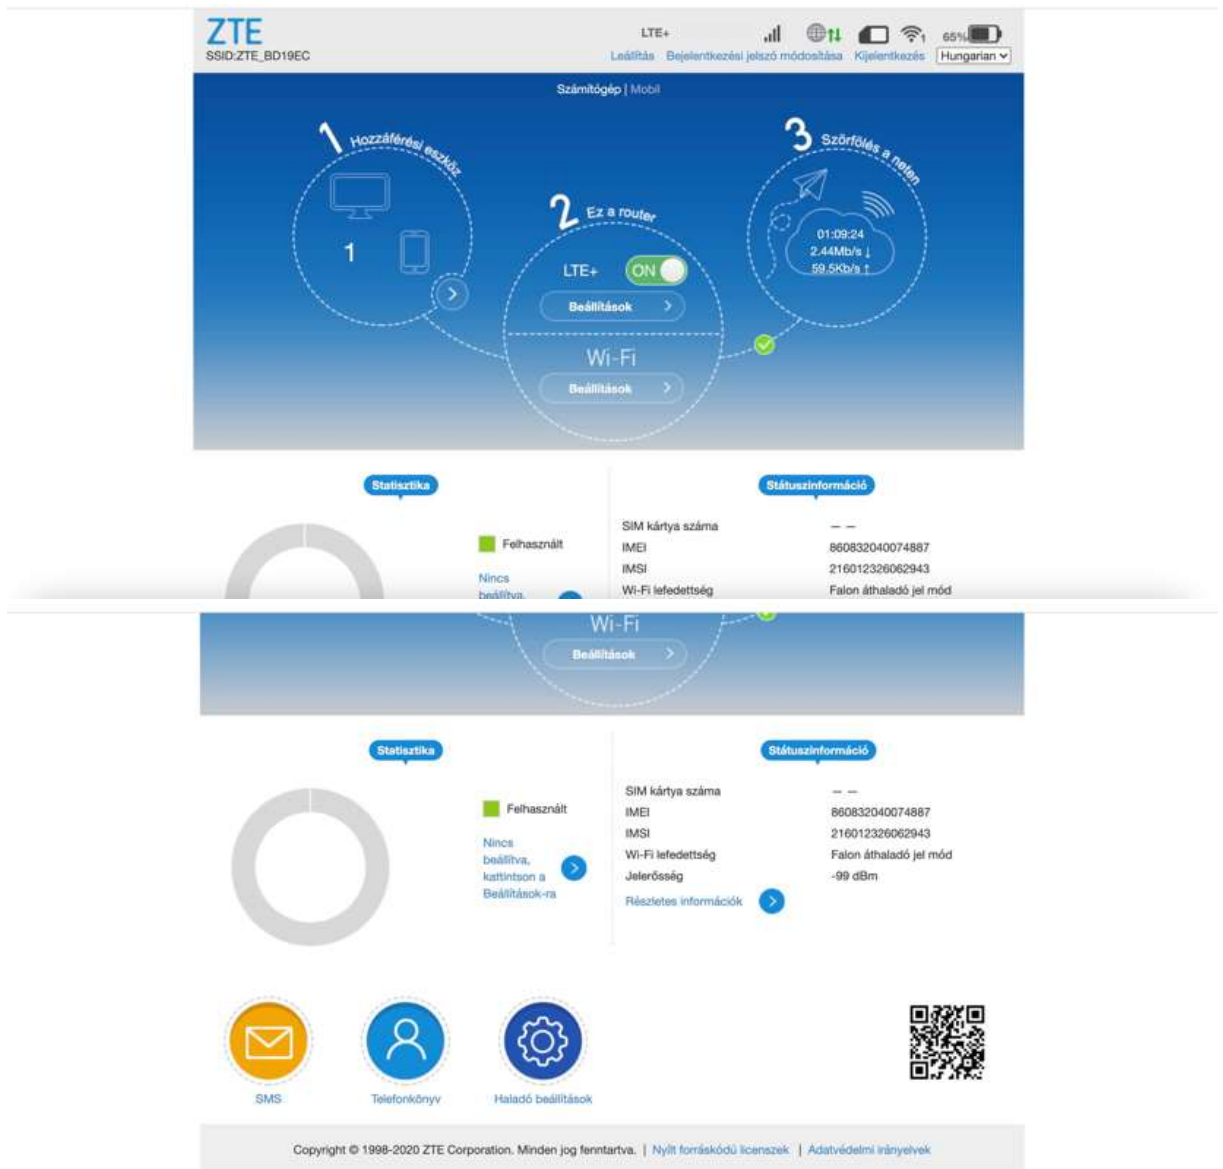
ZTE
SSID:ZTE_BD19EC

LTE+ 65%
Leállítás Bejelentkezési jelszó módosítása Kijelentkezés Hungarian

Számítógép | Mobil

1 Hozzáférési eszköz
1

2 Ez a router
LTE+ ON
Beállítások
Wi-Fi
Beállítások

3 Szörfölés a neten
01:09:24
2.44Mb/s ↓
59.5Kb/s ↑

Statisztika
Felhasznált
Nincs beállítva,

Státuszinformáció
SIM kártya száma — —
IMEI 860832040074887
IMSI 216012326062943
Wi-Fi lefedettség Falon áthaladó jel mód

Wi-Fi
Beállítások

Statisztika
Felhasznált
Nincs beállítva, kattintson a Beállítások-ra

Státuszinformáció
| | |
|---|---|
| SIM kártya száma | — — |
| IMEI | 860832040074887 |
| IMSI | 216012326062943 |
| Wi-Fi lefedettség | Falon áthaladó jel mód |
| Jelerősség | -99 dBm |

Részletes információk

SMS Telefonkönyv Haladó beállítások

Copyright © 1998-2020 ZTE Corporation. Minden jog fenntartva. | Nyílt forráskódú licenszek | Adatvédelmi irányelvek